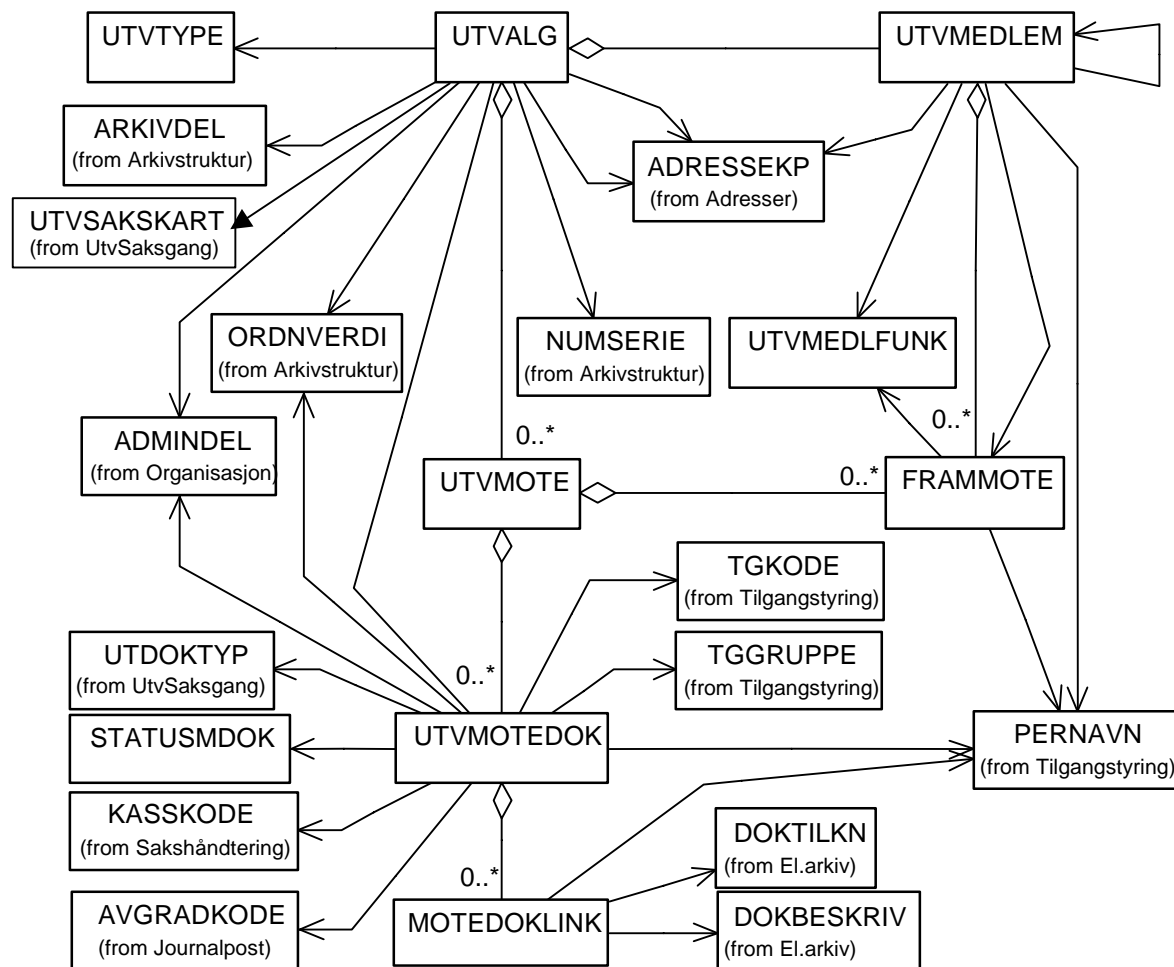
UTVTYPE

UTVALG

UTVMEDLEM

ARKIVDEL
(from Arkivstruktur)

ADRESSEKP
(from Adresser)

UTVSAKSKART
(from UtvSaksgang)

ORDNVERDI
(from Arkivstruktur)

NUMSERIE
(from Arkivstruktur)

UTVMEDLFUNK

ADMINDEL
(from Organisasjon)

0..*

0..*

UTVMOTE

0..*

FRAMMOTE

TGKODE
(from Tilgangstyring)

UTDOKTYP
(from UtvSaksgang)

TGGRUPPE
(from Tilgangstyring)

0..*

STATUSMDOK

UTVMOTEDOK

PERNAVN
(from Tilgangstyring)

KASSKODE
(from Sakshåndtering)

DOKTILKN
(from El.arkiv)

0..*

AVGRADKODE
(from Journalpost)

MOTEDOKLINK

DOKBESKRIV
(from El.arkiv)